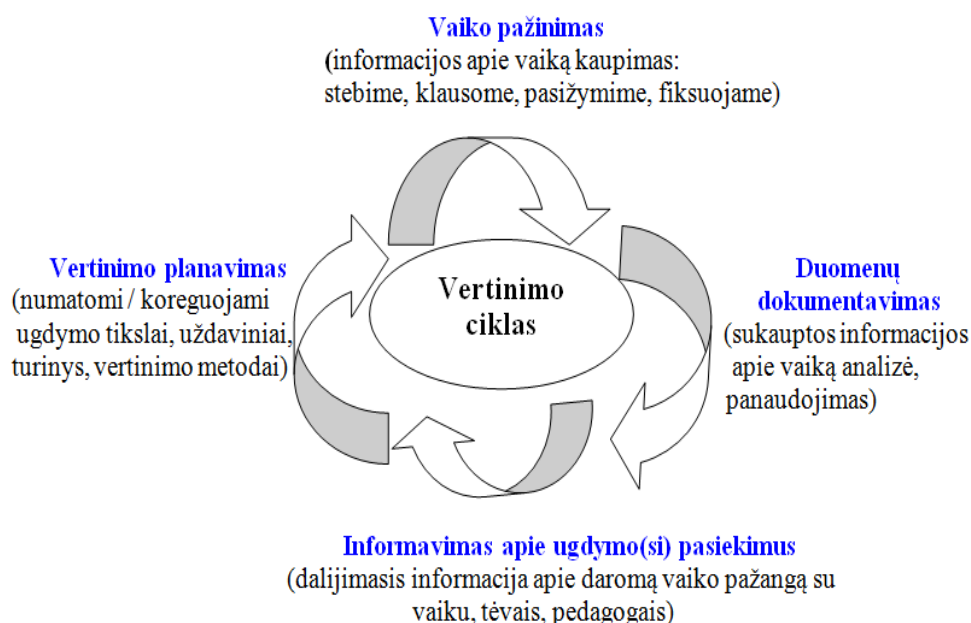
Vaiko pažinimas
(informacijos apie vaiką kaupimas: stebime, klausome, pasižymime, fiksuojame)

Vertinimo planavimas
(numatomi / koreguojami ugdymo tikslai, uždaviniai, turinys, vertinimo metodai)

Vertinimo ciklas

Duomenų dokumentavimas
(sukauptos informacijos apie vaiką analizė, panaudojimas)

Informavimas apie ugdymo(si) pasiekimus
(dalijimasis informacija apie daromą vaiko pažangą su vaiku, tėvais, pedagogais)